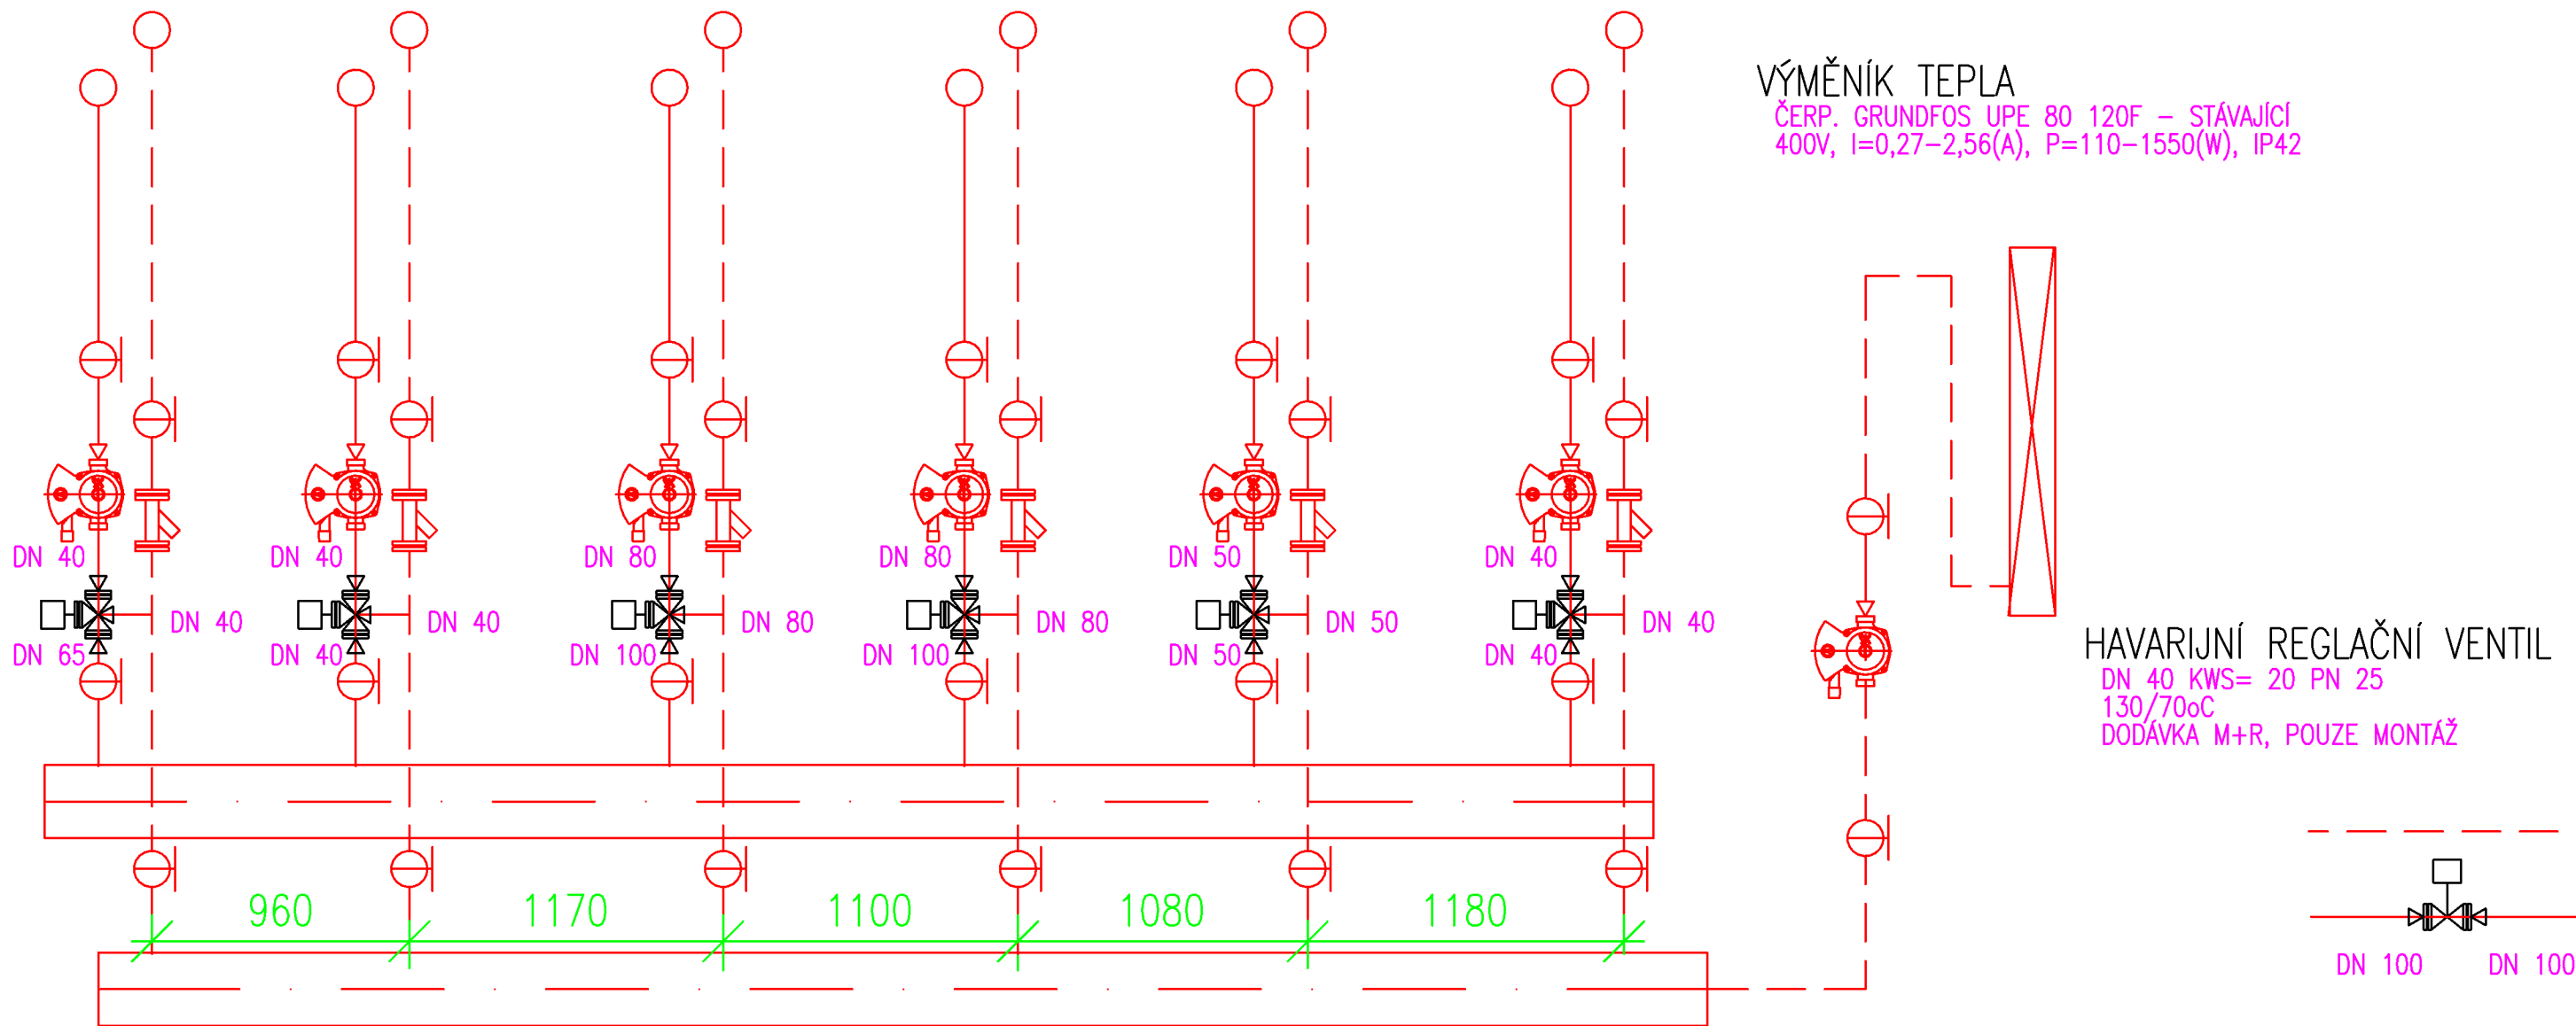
VÝMĚNÍK TEPLA
ČERP. GRUNDFOS UPE 80 120F – STÁVAJÍCÍ
400V, I=0,27–2,56(A), P=110–1550(W), IP42

DN 40
DN 40
DN 65

DN 40
DN 40
DN 40

DN 80
DN 80
DN 100

DN 80
DN 80
DN 100

DN 50
DN 50
DN 50

DN 40
DN 40
DN 40

HAVARIJNÍ REGLAČNÍ VENTIL
DN 40 KWS= 20 PN 25
130/70oC
DODÁVKA M+R, POUZE MONTÁŽ

960
1170
1100
1080
1180

DN 100
DN 100